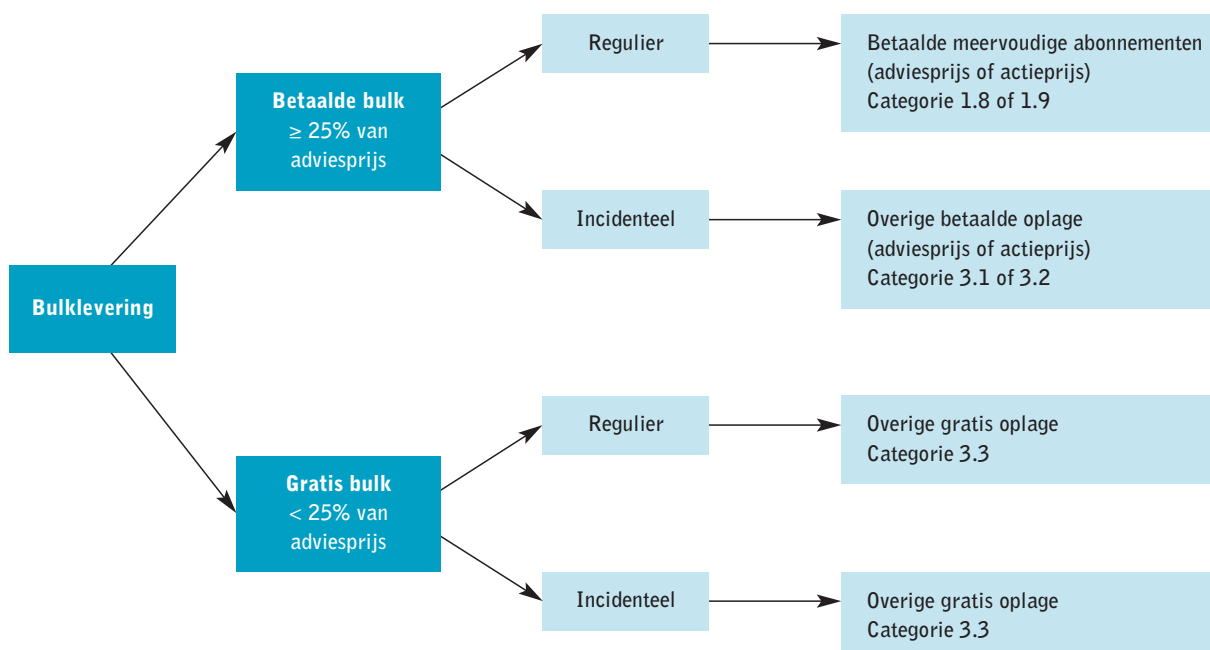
Bulklevering

Betaalde bulk
≥ 25% van adviesprijs

Regulier

Betaalde meervoudige abonnementen
(adviesprijs of actieprijs)
Categorie 1.8 of 1.9

Incidenteel

Overige betaalde oplage
(adviesprijs of actieprijs)
Categorie 3.1 of 3.2

Gratis bulk
< 25% van adviesprijs

Regulier

Overige gratis oplage
Categorie 3.3

Incidenteel

Overige gratis oplage
Categorie 3.3